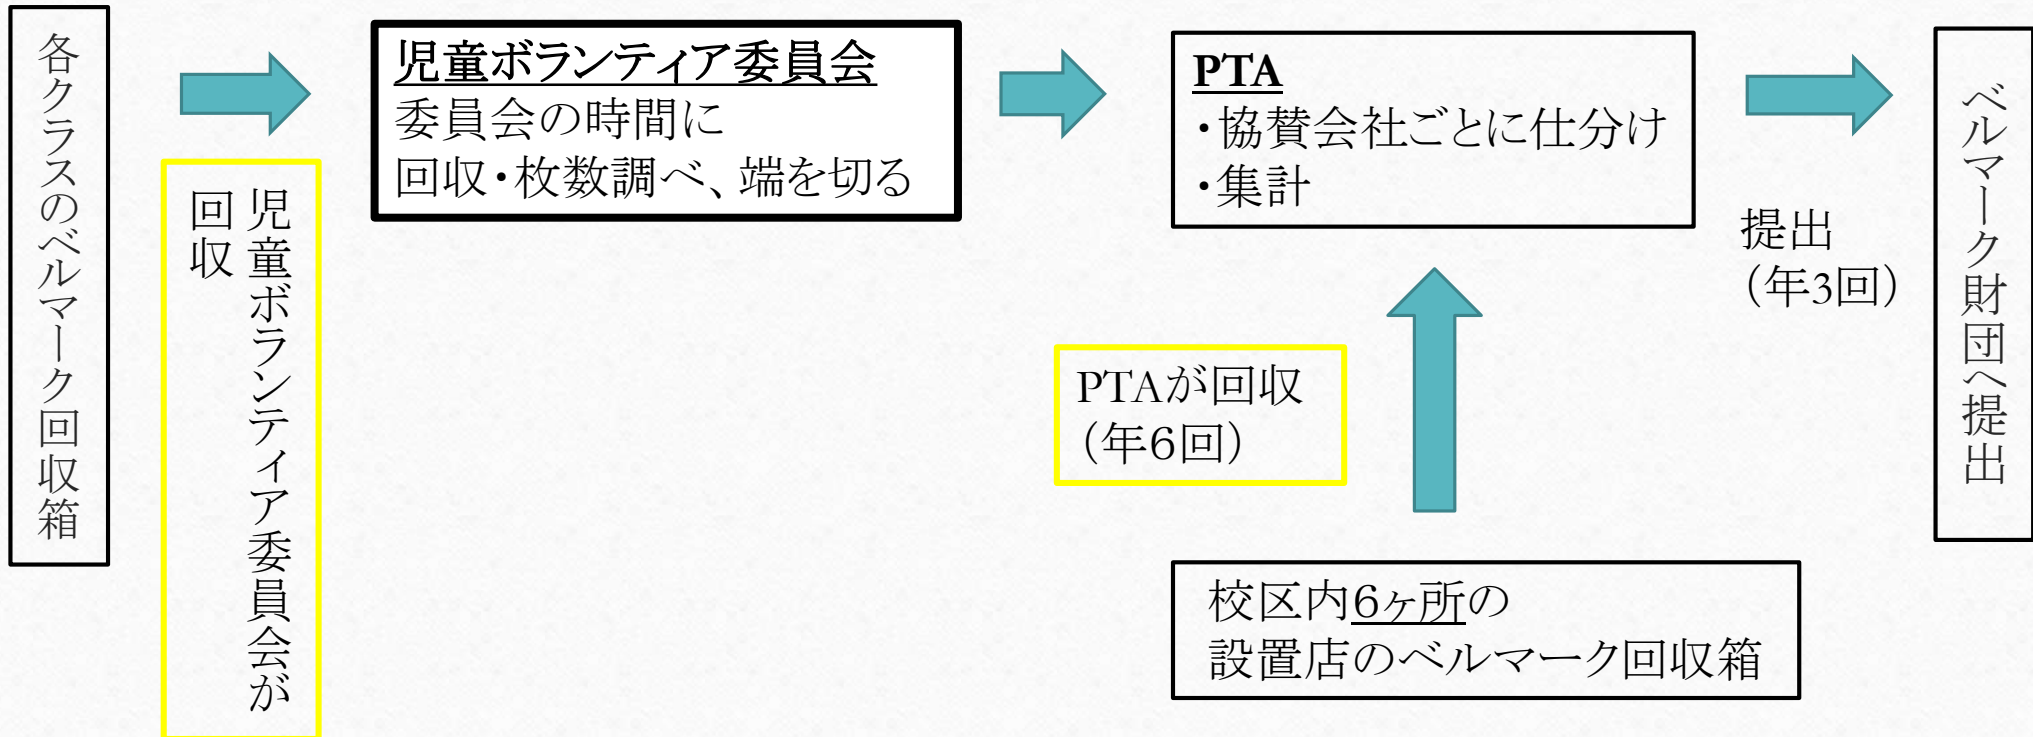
各クラスのベルマーク回収箱

児童ボランティア委員会が回収

児童ボランティア委員会
委員会の時間に
回収・枚数調べ、端を切る

PTA
・協賛会社ごとに仕分け
・集計

提出
（年3回）

ベルマーク財団へ提出

PTAが回収
（年6回）

校区内6ヶ所の
設置店のベルマーク回収箱